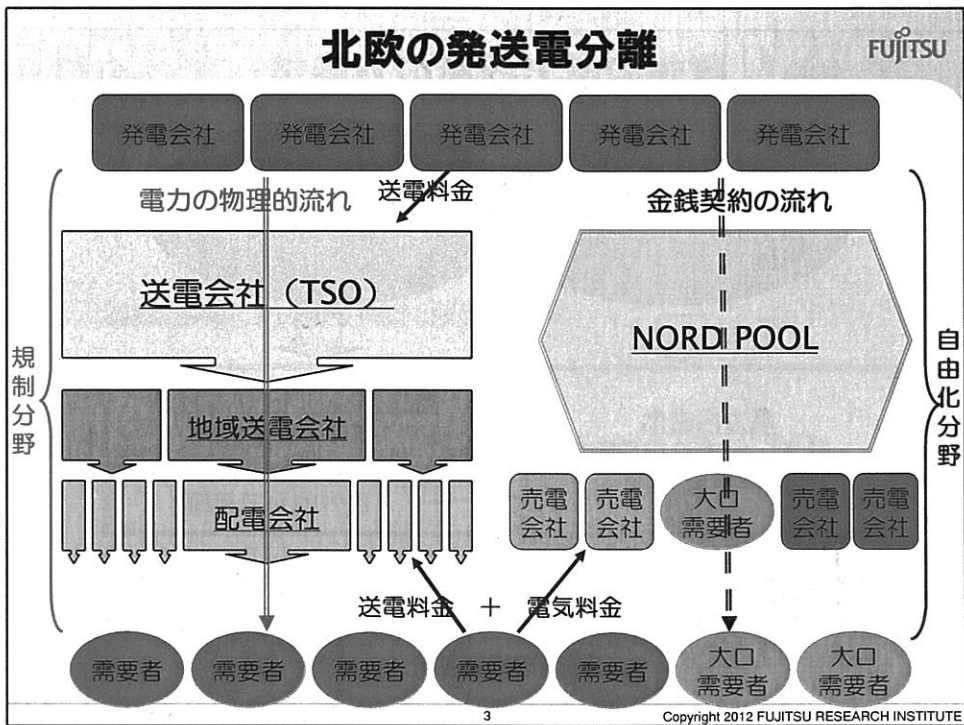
北欧の発送電分離

FUJITSU

発電会社 発電会社 発電会社 発電会社 発電会社

電力の物理的流れ

送電料金

金銭契約の流れ

送電会社（TSO）

NORD POOL

規制分野

自由化分野

地域送電会社

配電会社

売電会社 売電会社 大口需要者 売電会社 売電会社

送電料金 ＋ 電気料金

需要者 需要者 需要者 需要者 需要者 大口需要者 大口需要者

3

Copyright 2012 FUJITSU RESEARCH INSTITUTE